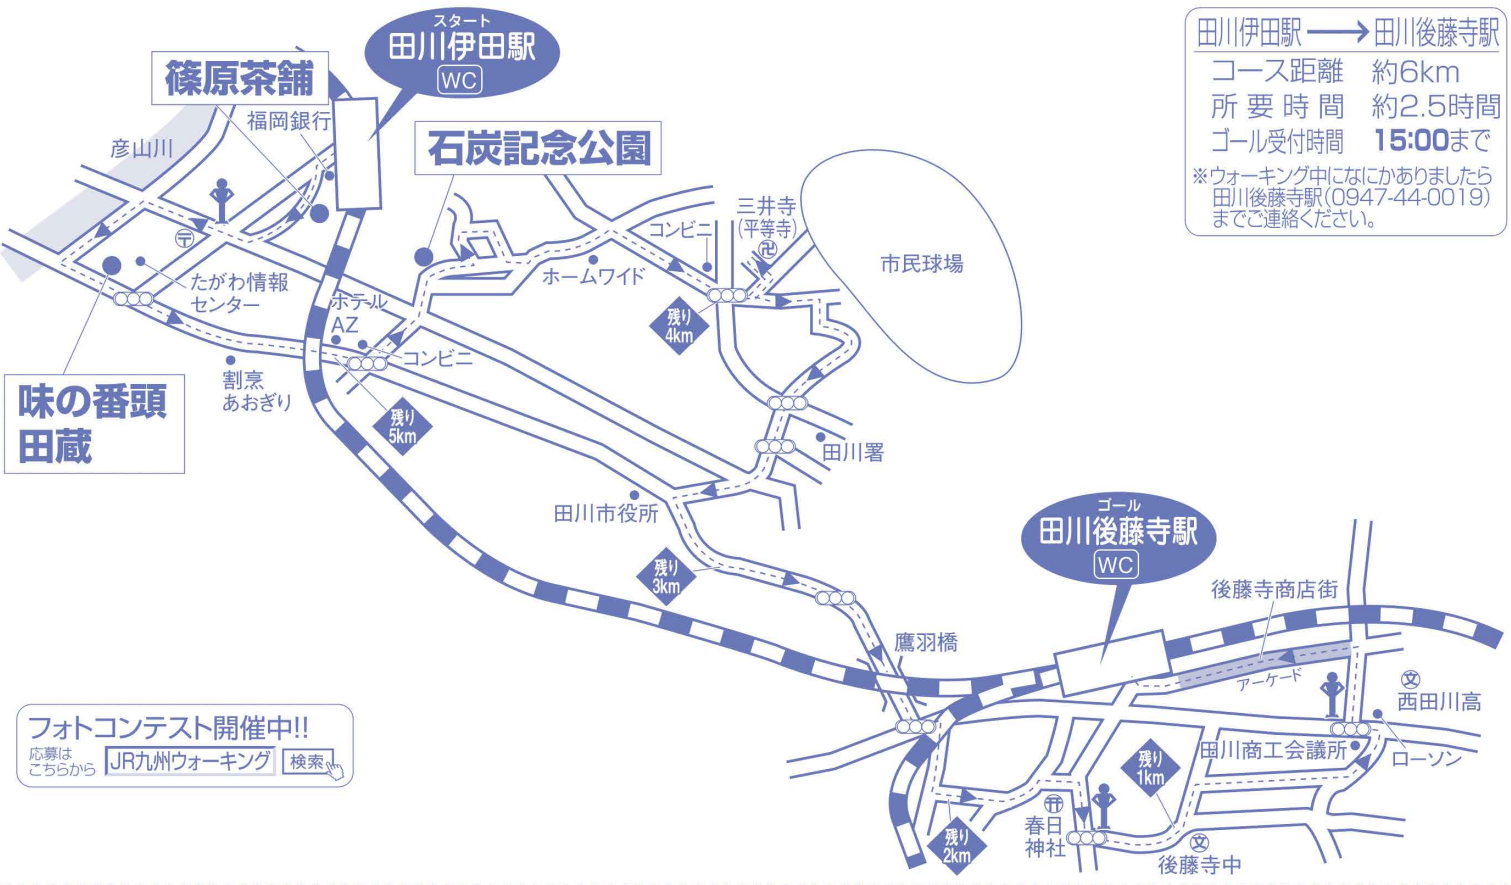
スタート
田川伊田駅
WC

篠原茶舗
福岡銀行
彦山川
石炭記念公園
田川伊田駅 ⟶ 田川後藤寺駅
コース距離 約6km
所要時間 約2.5時間
ゴール受付時間 15:00まで
※ウォーキング中になにかありましたら田川後藤寺駅(0947-44-0019)までご連絡ください。

三井寺
(平等寺)
コンビニ
ホームワイド
市民球場
たがわ情報センター
ホテルAZ
コンビニ
残り4km
割烹あおぎり
味の番頭田蔵
残り5km
田川署
田川市役所
残り3km
ゴール
田川後藤寺駅
WC
後藤寺商店街
鷹羽橋
アーケード
西田川高
田川商工会議所
ローソン
残り1km
フォトコンテスト開催中!!
応募はこちらから JR九州ウォーキング 検索
春日神社
残り2km
後藤寺中